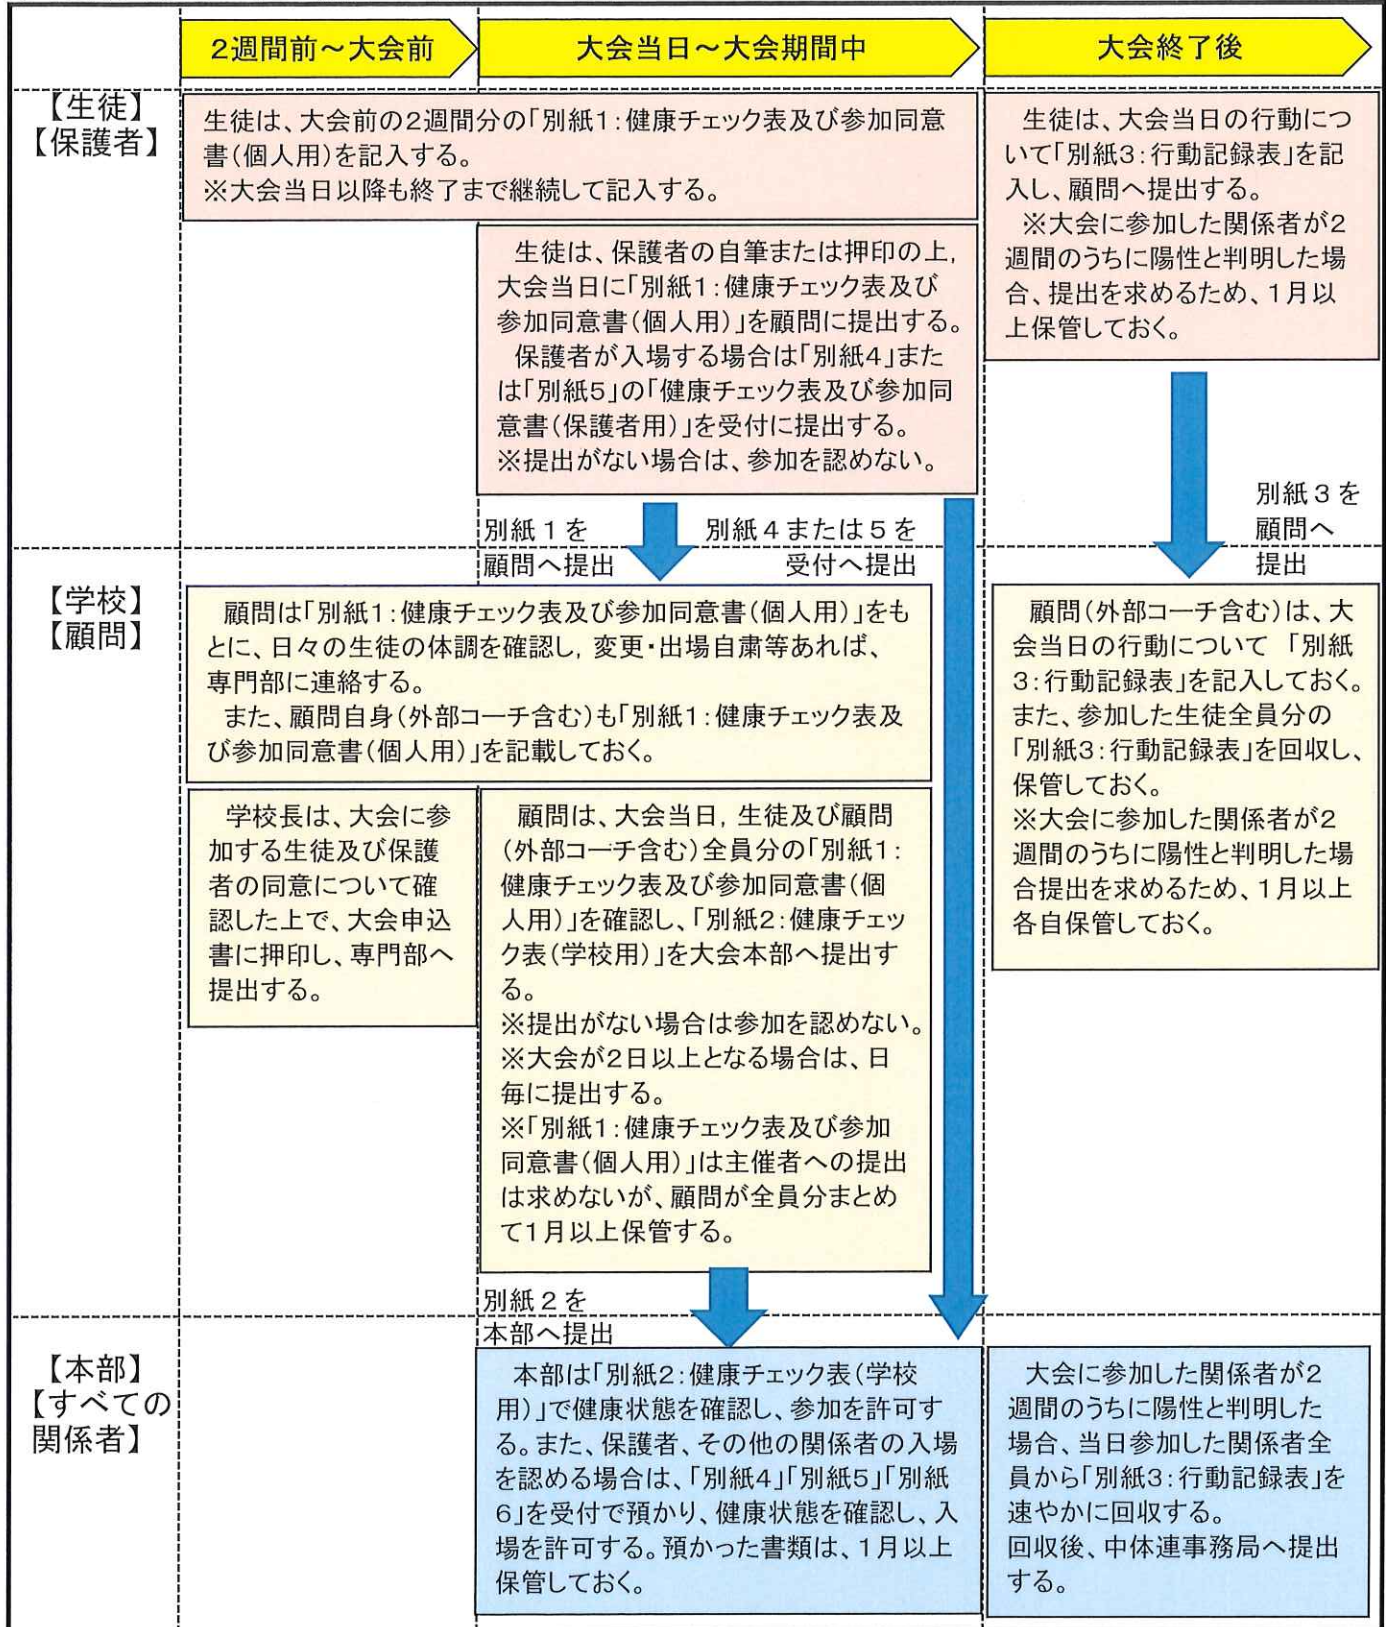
2週間前～大会前

大会当日～大会期間中

大会終了後

【生徒】
【保護者】

生徒は、大会前の2週間分の「別紙1：健康チェック表及び参加同意書（個人用）を記入する。
※大会当日以降も終了まで継続して記入する。

生徒は、保護者の自筆または押印の上，大会当日に「別紙1：健康チェック表及び参加同意書（個人用）」を顧問に提出する。
保護者が入場する場合は「別紙4」または「別紙5」の「健康チェック表及び参加同意書（保護者用）」を受付に提出する。
※提出がない場合は、参加を認めない。

生徒は、大会当日の行動について「別紙3：行動記録表」を記入し、顧問へ提出する。
※大会に参加した関係者が2週間のうちに陽性と判明した場合、提出を求めるため、1月以上保管しておく。

別紙１を顧問へ提出

別紙４または５を受付へ提出

別紙３を顧問へ提出

【学校】
【顧問】

顧問は「別紙1：健康チェック表及び参加同意書（個人用）」をもとに、日々の生徒の体調を確認し，変更・出場自粛等あれば、専門部に連絡する。
また、顧問自身（外部コーチ含む）も「別紙1：健康チェック表及び参加同意書（個人用）」を記載しておく。

学校長は、大会に参加する生徒及び保護者の同意について確認した上で、大会申込書に押印し、専門部へ提出する。

顧問は、大会当日，生徒及び顧問（外部コーチ含む）全員分の「別紙1：健康チェック表及び参加同意書（個人用）」を確認し、「別紙2：健康チェック表（学校用）」を大会本部へ提出する。
※提出がない場合は参加を認めない。
※大会が2日以上となる場合は、日毎に提出する。
※「別紙1：健康チェック表及び参加同意書（個人用）」は主催者への提出は求めないが、顧問が全員分まとめて1月以上保管する。

顧問（外部コーチ含む）は、大会当日の行動について 「別紙3：行動記録表」を記入しておく。
また、参加した生徒全員分の「別紙3：行動記録表」を回収し、保管しておく。
※大会に参加した関係者が2週間のうちに陽性と判明した場合提出を求めるため、1月以上各自保管しておく。

別紙２を本部へ提出

【本部】
【すべての関係者】

本部は「別紙2：健康チェック表（学校用）」で健康状態を確認し、参加を許可する。また、保護者、その他の関係者の入場を認める場合は、「別紙4」「別紙5」「別紙6」を受付で預かり、健康状態を確認し、入場を許可する。預かった書類は、1月以上保管しておく。

大会に参加した関係者が2週間のうちに陽性と判明した場合、当日参加した関係者全員から「別紙3：行動記録表」を速やかに回収する。
回収後、中体連事務局へ提出する。